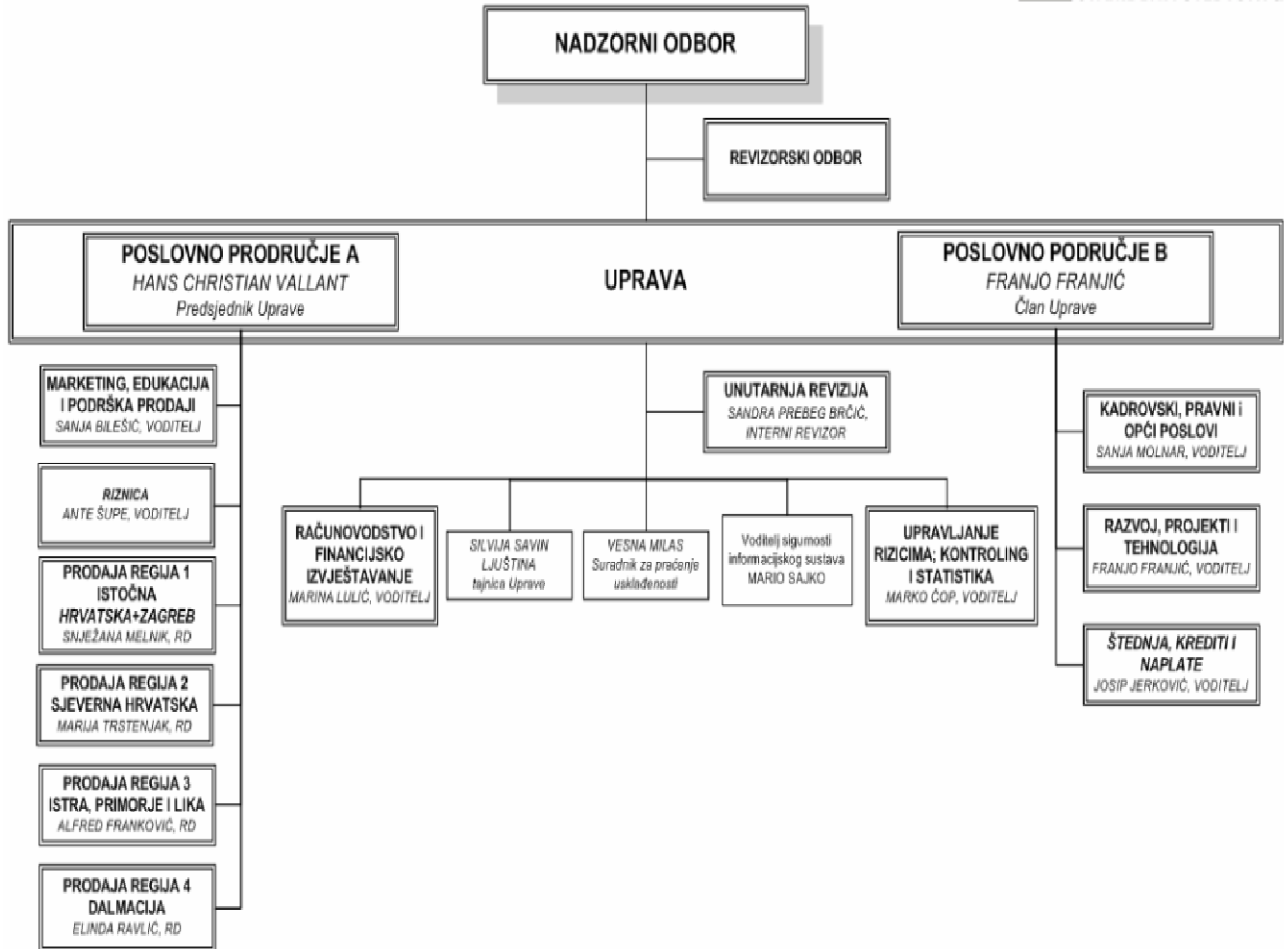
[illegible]

NADZORNI ODBOR

REVIZORSKI ODBOR

POSLOVNO PRODRUČJE A
HANS CHRISTIAN VALLANT
Predsjednik Uprave

UPRAVA

POSLOVNO PODRUČJE B
FRANJO FRANJIĆ
Član Uprave

MARKETING, EDUKACIJA I PODRŠKA PRODAJI
SANJA BILEŠIĆ, VODITELJ

RIZNICA
ANTE ŠUPE, VODITELJ

PRODAJA REGIJA 1 ISTOČNA HRVATSKA+ZAGREB
SNJEŽANA MELNIK, RD

PRODAJA REGIJA 2 SJEVERNA HRVATSKA
MARIJA TRSTENJAK, RD

PRODAJA REGIJA 3 ISTRA, PRIMORJE I LIKA
ALFRED FRANKOVIĆ, RD

PRODAJA REGIJA 4 DALMACIJA
ELINDA RAVLIĆ, RD

UNUTARNJA REVIZIJA
SANDRA PREBEG BRČIĆ, INTERNI REVIZOR

RAČUNOVODSTVO I FINANCIJSKO IZVJEŠTAVANJE
MARINA LULIĆ, VODITELJ

SILVIJA SAVIN LJUŠTINA
tajnica Uprave

VESNA MILAS
Suradnik za praćenje usklađenosti

Voditelj sigurnosti informacijskog sustava
MARIO SAJKO

UPRAVLJANJE RIZICIMA; KONTROLING I STATISTIKA
MARKO ČOP, VODITELJ

KADROVSKI, PRAVNI i OPĆI POSLOVI
SANJA MOLNAR, VODITELJ

RAZVOJ, PROJEKTI I TEHNOLOGIJA
FRANJO FRANJIĆ, VODITELJ

ŠTEDNJA, KREDITI I NAPLATE
JOSIP JERKOVIĆ, VODITELJ